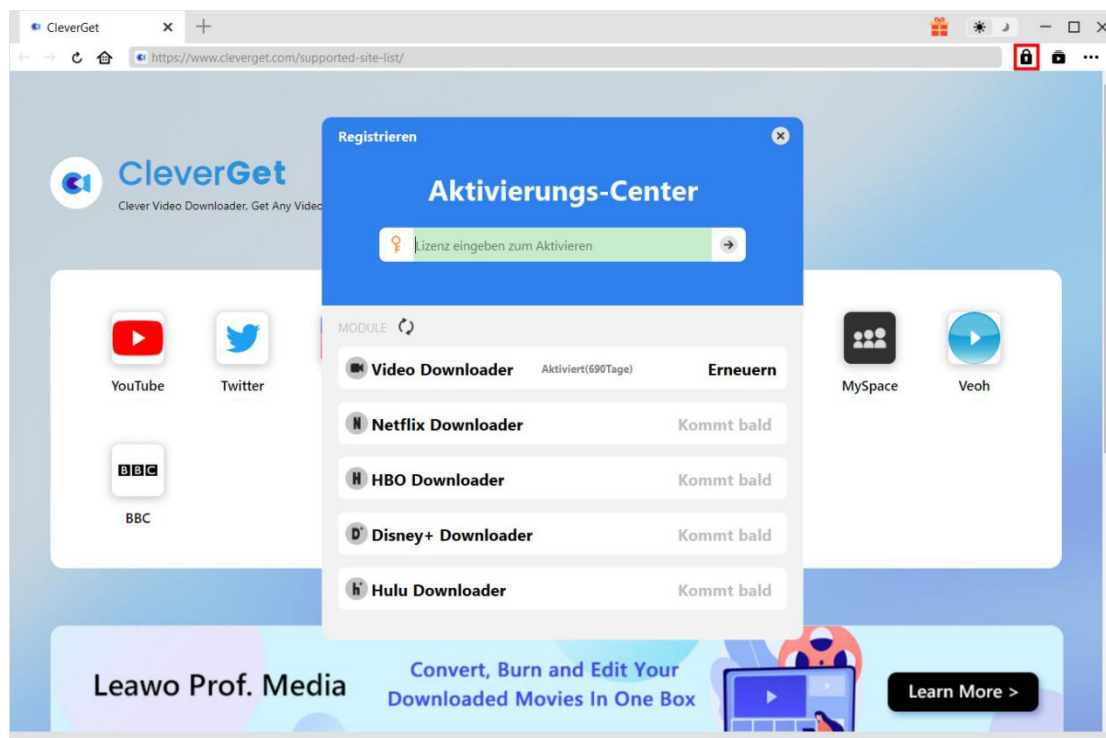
CleverGet ×  +

https://www.cleverget.com/supported-site-list/

CleverGet
Clever Video Downloader, Get Any Video

YouTube
Twitter
MySpace
Veoh
BBC
BBC

Registrieren

Aktivierungs-Center

Lizenz eingeben zum Aktivieren

MODULE

Video Downloader Aktiviert(690Tage) Erneuern
Netflix Downloader Kommt bald
HBO Downloader Kommt bald
Disney+ Downloader Kommt bald
Hulu Downloader Kommt bald

Leawo Prof. Media
Convert, Burn and Edit Your Downloaded Movies In One Box
Learn More >